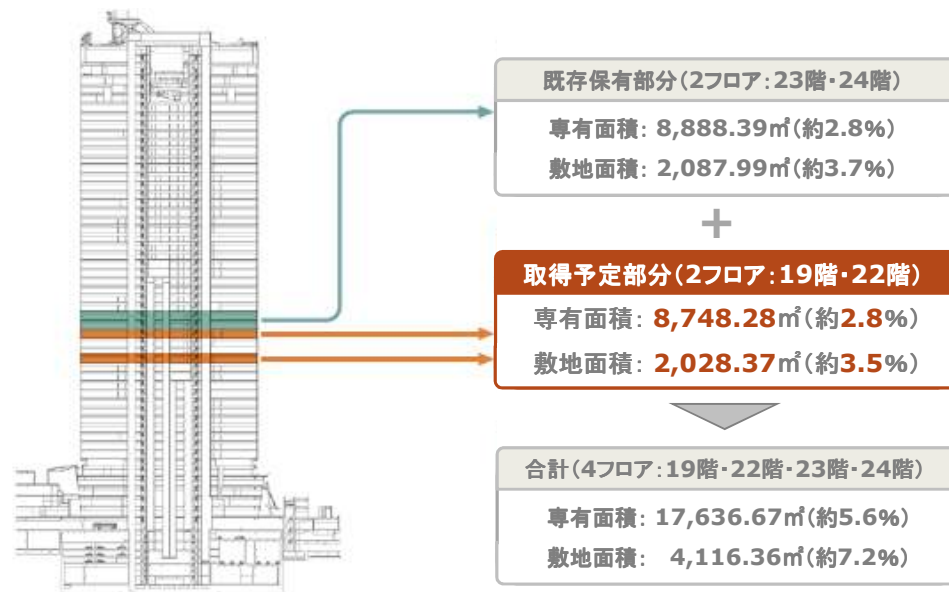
既存保有部分（2フロア：23階・24階）

専有面積：8,888.39㎡（約2.8%）

敷地面積：2,087.99㎡（約3.7%）

＋

取得予定部分（2フロア：19階・22階）

専有面積：8,748.28㎡（約2.8%）

敷地面積：2,028.37㎡（約3.5%）

合計（4フロア：19階・22階・23階・24階）

専有面積：17,636.67㎡（約5.6%）

敷地面積：4,116.36㎡（約7.2%）